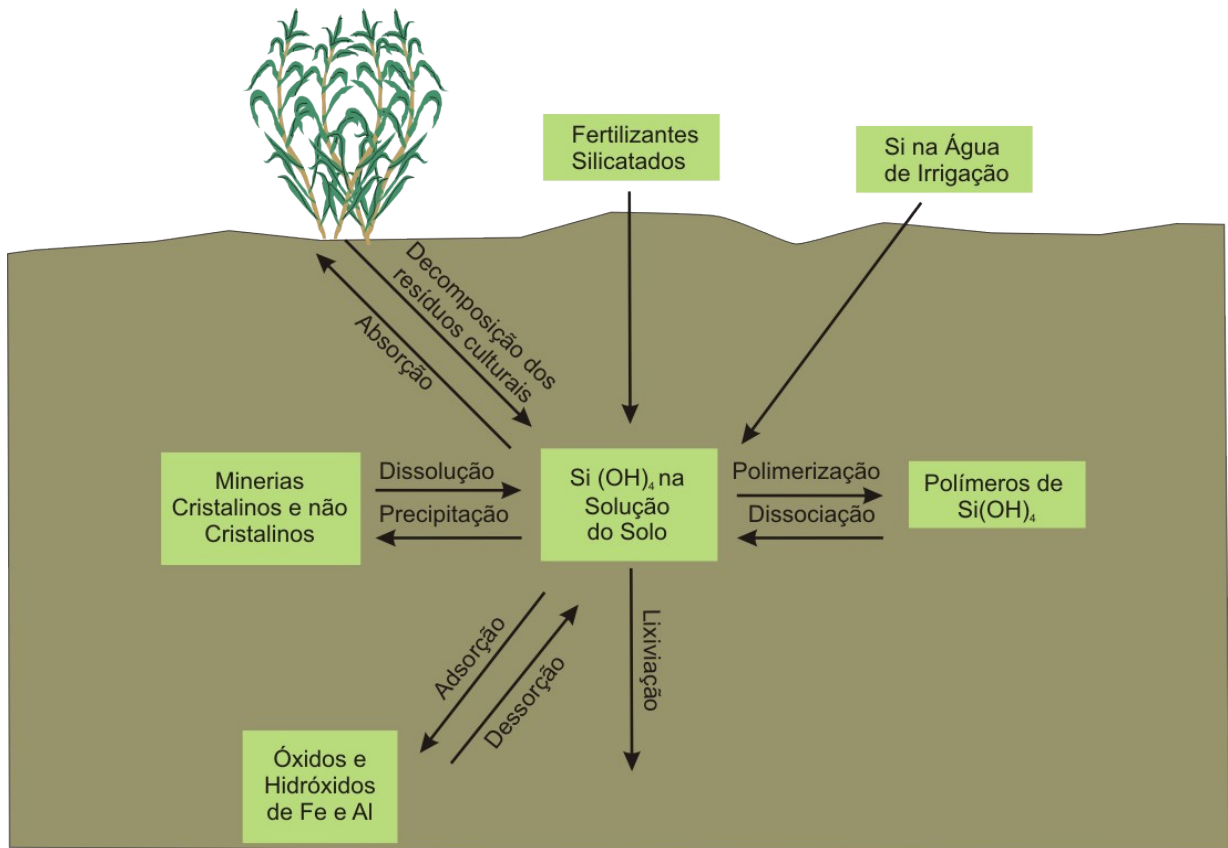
Fertilizantes Silicatados

Si na Água de Irrigação

Decomposição dos resíduos culturais

Absorção

Minerias Cristalinos e não Cristalinos

Dissolução

Precipitação

Si $(OH)_4$ na Solução do Solo

Polimerização

Dissociação

Polímeros de $Si(OH)_4$

Adsorção

Dessorção

Lixiviação

Óxidos e Hidróxidos de Fe e Al